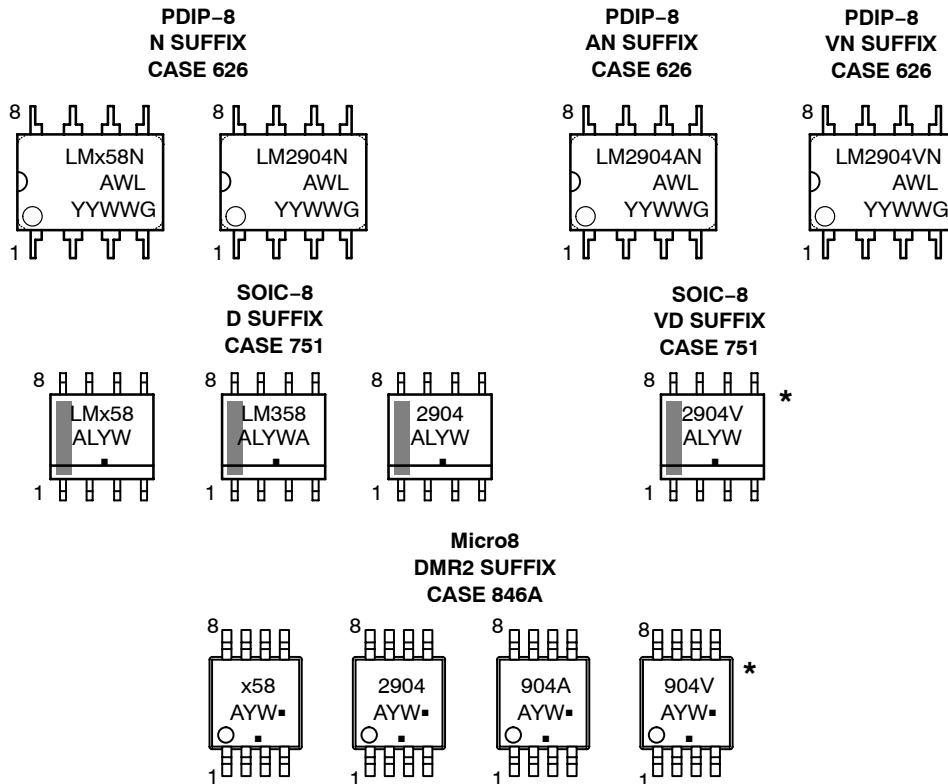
PDIP−8
N SUFFIX
CASE 626

PDIP−8
AN SUFFIX
CASE 626

PDIP−8
VN SUFFIX
CASE 626

8
LMx58N
AWL
YYWWG
1

8
LM2904N
AWL
YYWWG

8
LM2904AN
AWL
YYWWG
1

8
LM2904VN
AWL
YYWWG
1

SOIC−8
D SUFFIX
CASE 751

SOIC−8
VD SUFFIX
CASE 751

8
LMx58
ALYW
1

8
LM358
ALYWA
1

8
2904
ALYW
1

8
2904V
ALYW
1
*

Micro8
DMR2 SUFFIX
CASE 846A

8
x58
AYW▪
1

8
2904
AYW▪
1

8
904A
AYW▪
1

8
904V
AYW▪
1
*